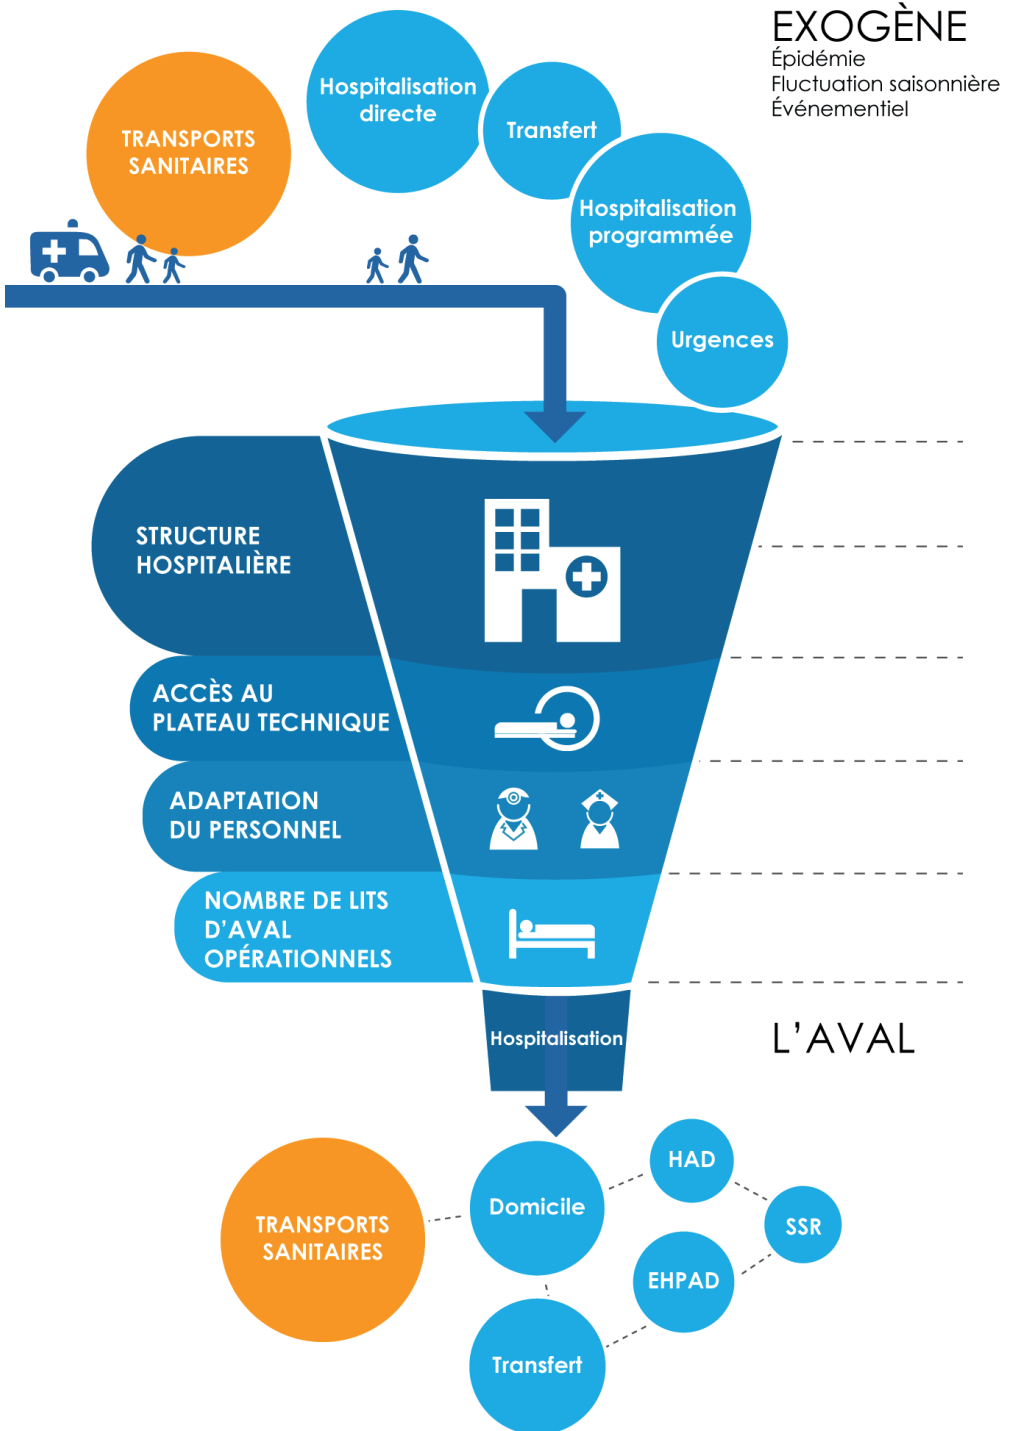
EXOGÈNE
Épidémie
Fluctuation saisonnière
Événementiel

TRANSPORTS SANITAIRES

Hospitalisation directe

Transfert

Hospitalisation programmée

Urgences

STRUCTURE HOSPITALIÈRE

ACCÈS AU PLATEAU TECHNIQUE

ADAPTATION DU PERSONNEL

NOMBRE DE LITS D'AVAL OPÉRATIONNELS

Hospitalisation

L'AVAL

TRANSPORTS SANITAIRES

Domicile

HAD

SSR

EHPAD

Transfert